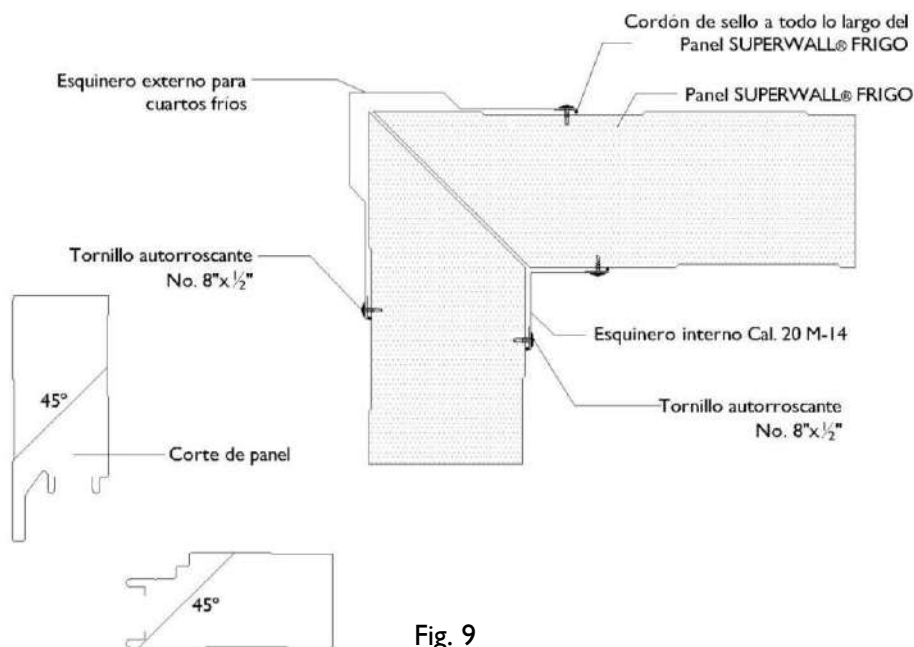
Cordón de sello a todo lo largo del Panel SUPERWALL® FRIGO

Esquinero externo para cuartos fríos

Panel SUPERWALL® FRIGO

Tornillo autorroscante No. 8"x$\frac{1}{2}$"

Esquinero interno Cal. 20 M-14

45°

Tornillo autorroscante No. 8"x$\frac{1}{2}$"

Corte de panel

45°

Fig. 9